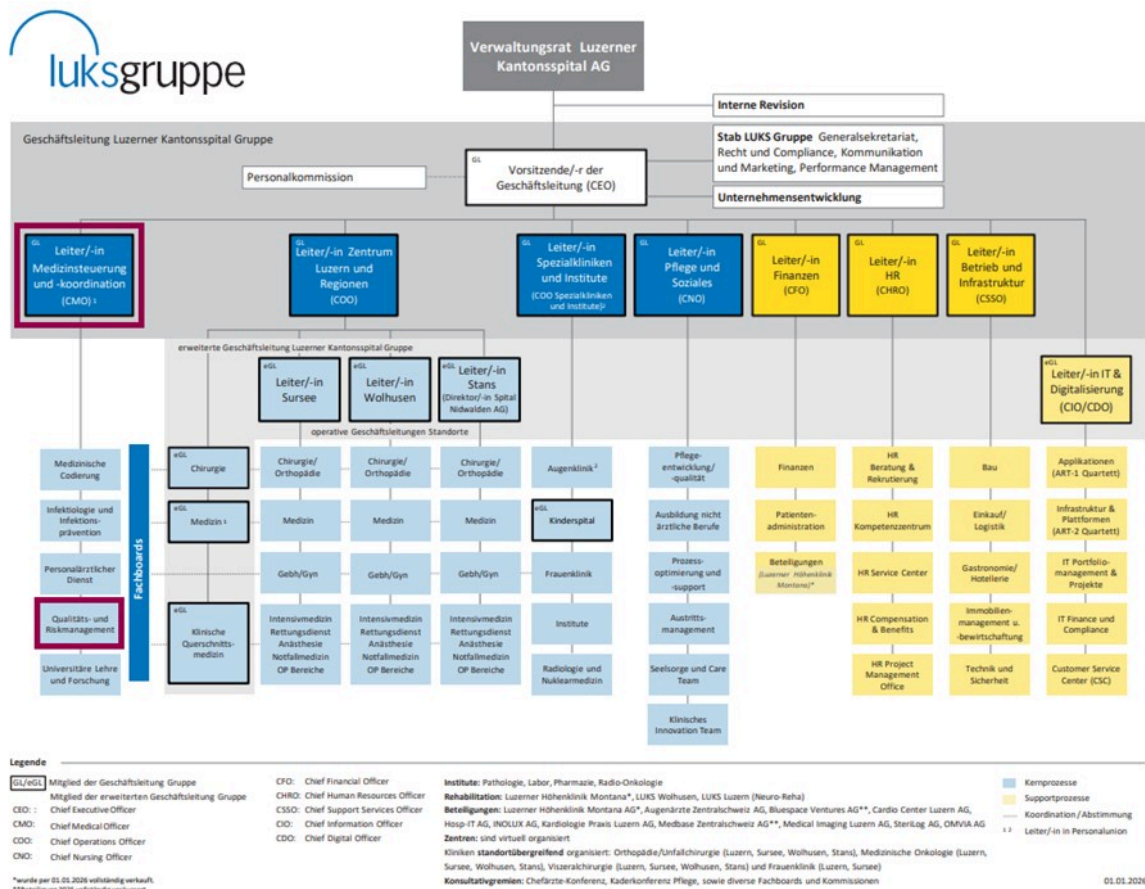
luksgruppe

Verwaltungsrat Luzerner Kantonsspital AG

Interne Revision

Geschäftsleitung Luzerner Kantonsspital Gruppe

Stab LUKS Gruppe Generalsekretariat, Recht und Compliance, Kommunikation und Marketing, Performance Management

Personalkommission

GL Vorsitzende/-r der Geschäftsleitung (CEO)

Unternehmensentwicklung

GL Leiter/-in Medizinsteuerung und -koordination (CMO) ¹

GL Leiter/-in Zentrum Luzern und Regionen (COO)

GL Leiter/-in Spezialkliniken und Institute (COO Spezialkliniken und Institute)²

GL Leiter/-in Pflege und Soziales (CNO)

GL Leiter/-in Finanzen (CFO)

GL Leiter/-in HR (CHRO)

GL Leiter/-in Betrieb und Infrastruktur (CSSO)

erweiterte Geschäftsleitung Luzerner Kantonsspital Gruppe

eGL Leiter/-in Sursee

eGL Leiter/-in Wolhusen

eGL Leiter/-in Stans (Direktor/-in Spital Nidwalden AG)

eGL Leiter/-in IT & Digitalisierung (CIO/CDO)

operative Geschäftsleitungen Standorte

Medizinische Codierung

Infektiologie und Infektions-prävention

Personalärztlicher Dienst

Qualitäts- und Riskmanagement

Universitäre Lehre und Forschung

Fachboards

eGL Chirurgie

eGL Medizin ¹

eGL Klinische Querschnitts-medizin

Chirurgie/ Orthopädie

Medizin

Gebh/Gyn

Intensivmedizin Rettungsdienst Anästhesie Notfallmedizin OP Bereiche

Chirurgie/ Orthopädie

Medizin

Gebh/Gyn

Intensivmedizin Rettungsdienst Anästhesie Notfallmedizin OP Bereiche

Chirurgie/ Orthopädie

Medizin

Gebh/Gyn

Intensivmedizin Rettungsdienst Anästhesie Notfallmedizin OP Bereiche

Augenklinik ²

eGL Kinderspital

Frauenklinik

Institute

Radiologie und Nuklearmedizin

Pflege-entwicklung/ -qualität

Ausbildung nicht ärztliche Berufe

Prozess-optimierung und -support

Austritts-management

Seelsorge und Care Team

Klinisches Innovation Team

Finanzen

Patienten-administration

Beteiligungen (Luzerner Höhenklinik Montana)*

HR Beratung & Rekrutierung

HR Kompetenzzentrum

HR Service Center

HR Compensation & Benefits

HR Project Management Office

Bau

Einkauf/ Logistik

Gastronomie/ Hotellerie

Immobilien-management u. -bewirtschaftung

Technik und Sicherheit

Applikationen (ART-1 Quartett)

Infrastruktur & Plattformen (ART-2 Quartett)

IT Portfolio-management & Projekte

IT Finance und Compliance

Customer Service Center (CSC)

Legende

GL/eGL Mitglied der Geschäftsleitung Gruppe
Mitglied der erweiterten Geschäftsleitung Gruppe
CEO: Chief Executive Officer
CMO: Chief Medical Officer
COO: Chief Operations Officer
CNO: Chief Nursing Officer

CFO: Chief Financial Officer
CHRO: Chief Human Resources Officer
CSSO: Chief Support Services Officer
CIO: Chief Information Officer
CDO: Chief Digital Officer

Institute: Pathologie, Labor, Pharmazie, Radio-Onkologie
Rehabilitation: Luzerner Höhenklinik Montana*, LUKS Wolhusen, LUKS Luzern (Neuro-Reha)
Beteiligungen: Luzerner Höhenklinik Montana AG*, Augenärzte Zentralschweiz AG, Bluespace Ventures AG**, Cardio Center Luzern AG, Hosp-IT AG, INOLUX AG, Kardiologie Praxis Luzern AG, Medbase Zentralschweiz AG**, Medical Imaging Luzern AG, SteriLog AG, OMVIA AG
Zentren: sind virtuell organisiert
Kliniken standortübergreifend organisiert: Orthopädie/Unfallchirurgie (Luzern, Sursee, Wolhusen, Stans), Medizinische Onkologie (Luzern, Sursee, Wolhusen, Stans), Viszeralchirurgie (Luzern, Sursee, Wolhusen, Stans) und Frauenklinik (Luzern, Sursee)
Konsultativgremien: Chefärzte-Konferenz, Kaderkonferenz Pflege, sowie diverse Fachboards und Kommissionen

Kernprozesse
Supportprozesse
Koordination/Abstimmung
¹ ² Leiter/-in in Personalunion

*wurde per 01.01.2026 vollständig verkauft.
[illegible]

01.01.2026